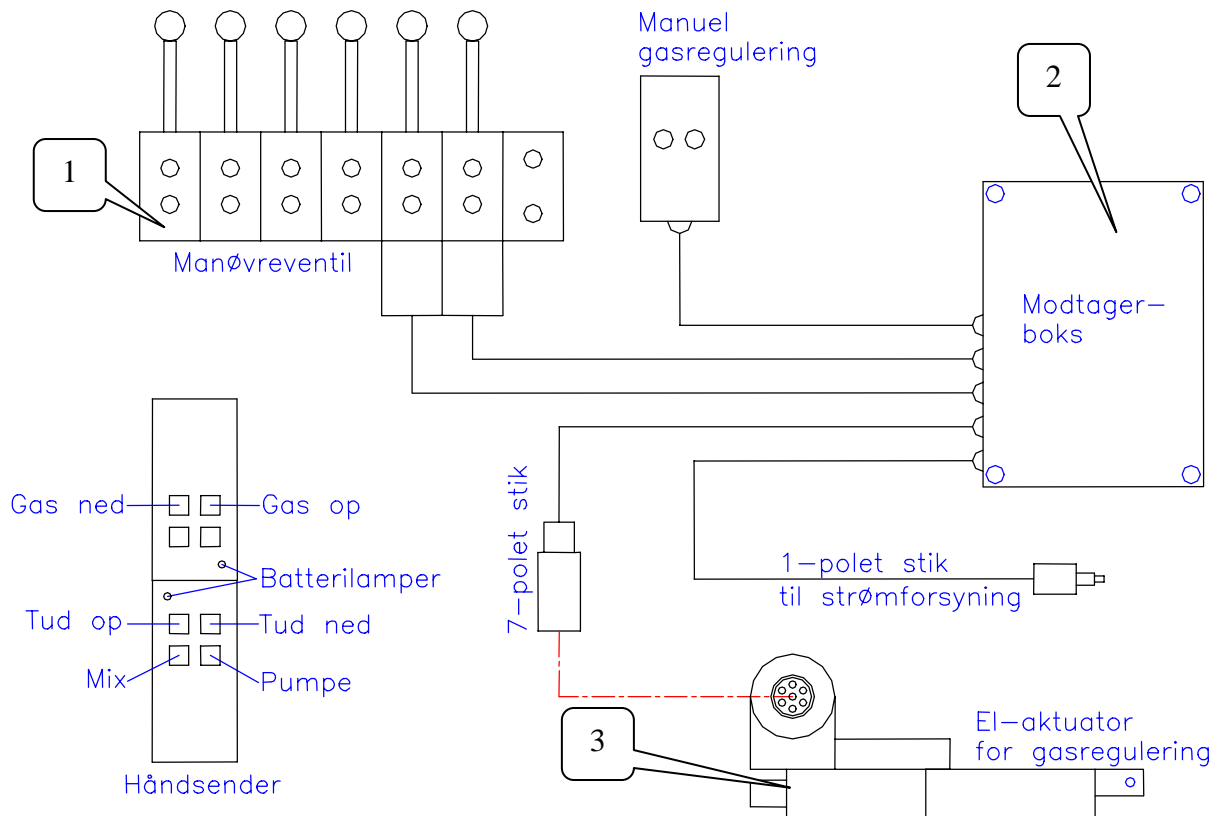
Manuel gasregulering

2

1

Manøvreventil

Modtager-boks

Gas ned

Gas op

Batterilamper

7-polet stik

1-polet stik til strømforsyning

Tud op

Tud ned

Mix

Pumpe

El-aktuator for gasregulering

3

Håndsender